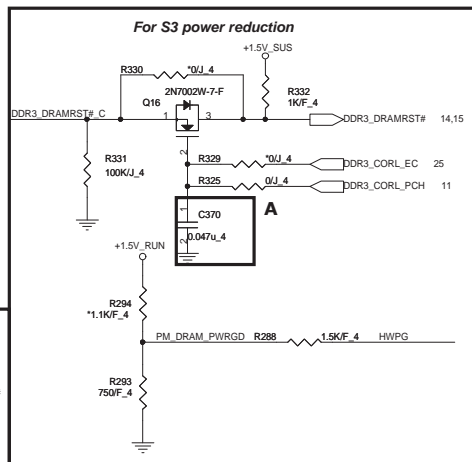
For S3 power reduction

+1.5V_SUS

R330 *0/J_4

2N7002W-7-F

Q16

1 3

2

R332
1K/F_4

DDR3_DRAMRST#_C

DDR3_DRAMRST# 14,15

R331
100K/J_4

R329 *0/J_4

DDR3_CORL_EC 25

R325 0/J_4

DDR3_CORL_PCH 11

C370

A

1

2

0.047u_4

+1.5V_RUN

R294
*1.1K/F_4

PM_DRAM_PWRGD R288 1.5K/F_4 HWPG

R293
750/F_4